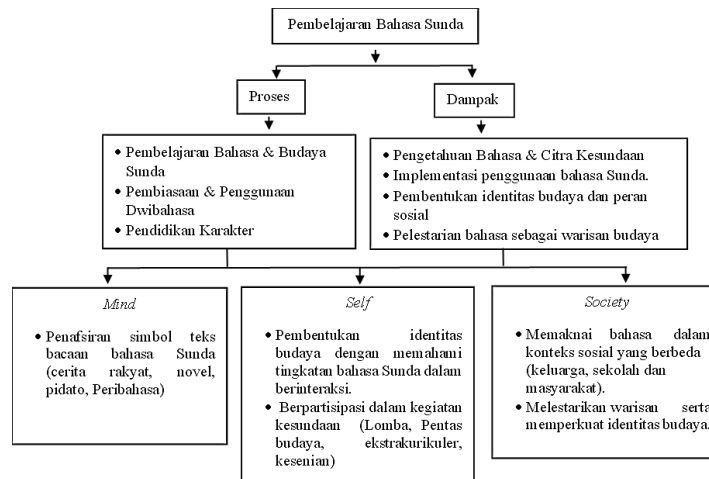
Pembelajaran Bahasa Sunda

Proses

Dampak

- Pembelajaran Bahasa & Budaya Sunda
- Pembiasaan & Penggunaan Dwibahasa
- Pendidikan Karakter

- Pengetahuan Bahasa & Citra Kesundaan
- Implementasi penggunaan bahasa Sunda.
- Pembentukan identitas budaya dan peran sosial
- Pelestarian bahasa sebagai warisan budaya

*Mind*

- Penafsiran simbol teks bacaan bahasa Sunda (cerita rakyat, novel, pidato, Peribahasa)

*Self*

- Pembentukan identitas budaya dengan memahami tingkatan bahasa Sunda dalam berinteraksi.
- Berpartisipasi dalam kegiatan kesundaan (Lomba, Pentas budaya, ekstrakurikuler, kesenian)

*Society*

- Memaknai bahasa dalam konteks sosial yang berbeda (keluarga, sekolah dan masyarakat).
- Melestarikan warisan serta memperkuat identitas budaya.